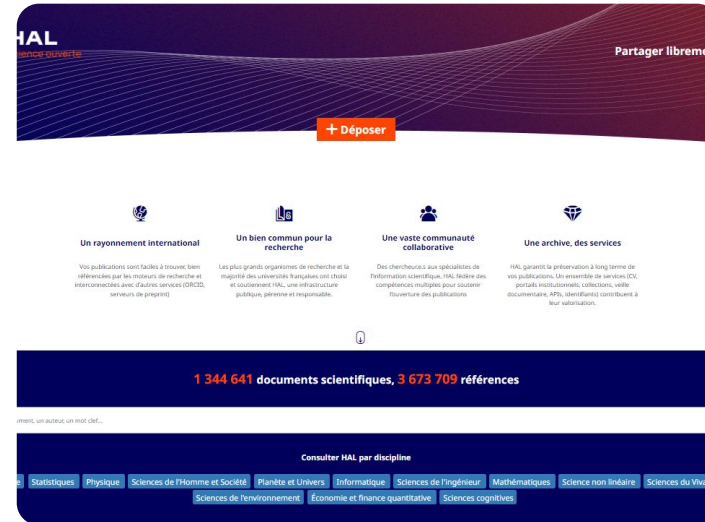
HAL
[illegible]ence ouverte

Partager libreme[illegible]

+ Déposer

Un rayonnement international

Vos publications sont faciles à trouver, bien référencées par les moteurs de recherche et interconnectées avec d'autres services (ORCID, serveurs de preprint)

Un bien commun pour la recherche

Les plus grands organismes de recherche et la majorité des universités françaises ont choisi et soutiennent HAL, une infrastructure publique, pérenne et responsable.

Une vaste communauté collaborative

Des chercheur.e.s aux spécialistes de l'information scientifique, HAL fédère des compétences multiples pour soutenir l'ouverture des publications

Une archive, des services

HAL garantit la préservation à long terme de vos publications. Un ensemble de services (CV, portails institutionnels, collections, veille documentaire, APIs, identifiants) contribuent à leur valorisation.

1 344 641 documents scientifiques, 3 673 709 références

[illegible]ment, un auteur, un mot clef...

Consulter HAL par discipline

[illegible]e Statistiques Physique Sciences de l'Homme et Société Planète et Univers Informatique Sciences de l'ingénieur Mathématiques Science non linéaire Sciences du Viva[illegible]

Sciences de l'environnement Économie et finance quantitative Sciences cognitives